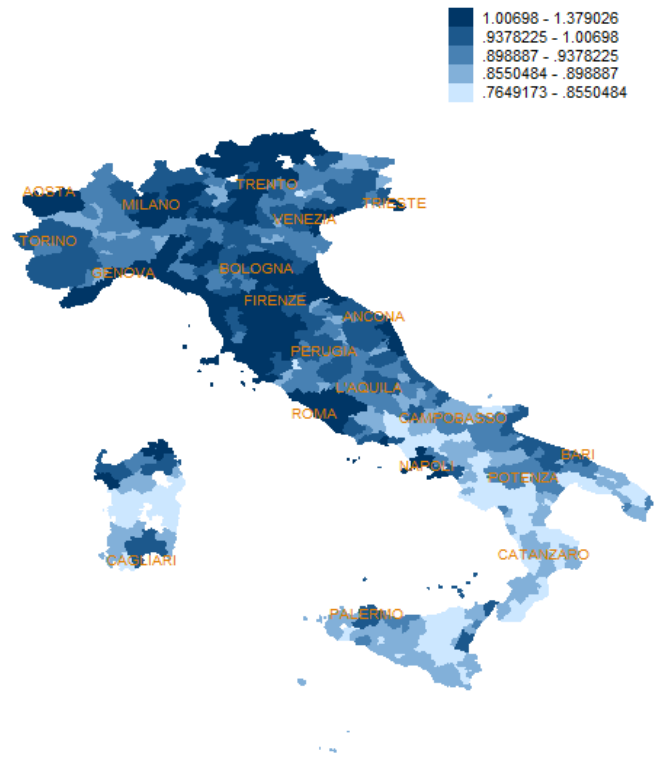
1.00698 - 1.379026
.9378225 - 1.00698
.898887 - .9378225
.8550484 - .898887
.7649173 - .8550484

AOSTA
TRENTO
MILANO
TRIESTE
VENEZIA
TORINO
GENOVA
BOLOGNA
FIRENZE
ANCONA
PERUGIA
L'AQUILA
ROMA
CAMPOBASSO
BARI
NAPOLI
POTENZA
CAGLIARI
CATANZARO
PALERMO